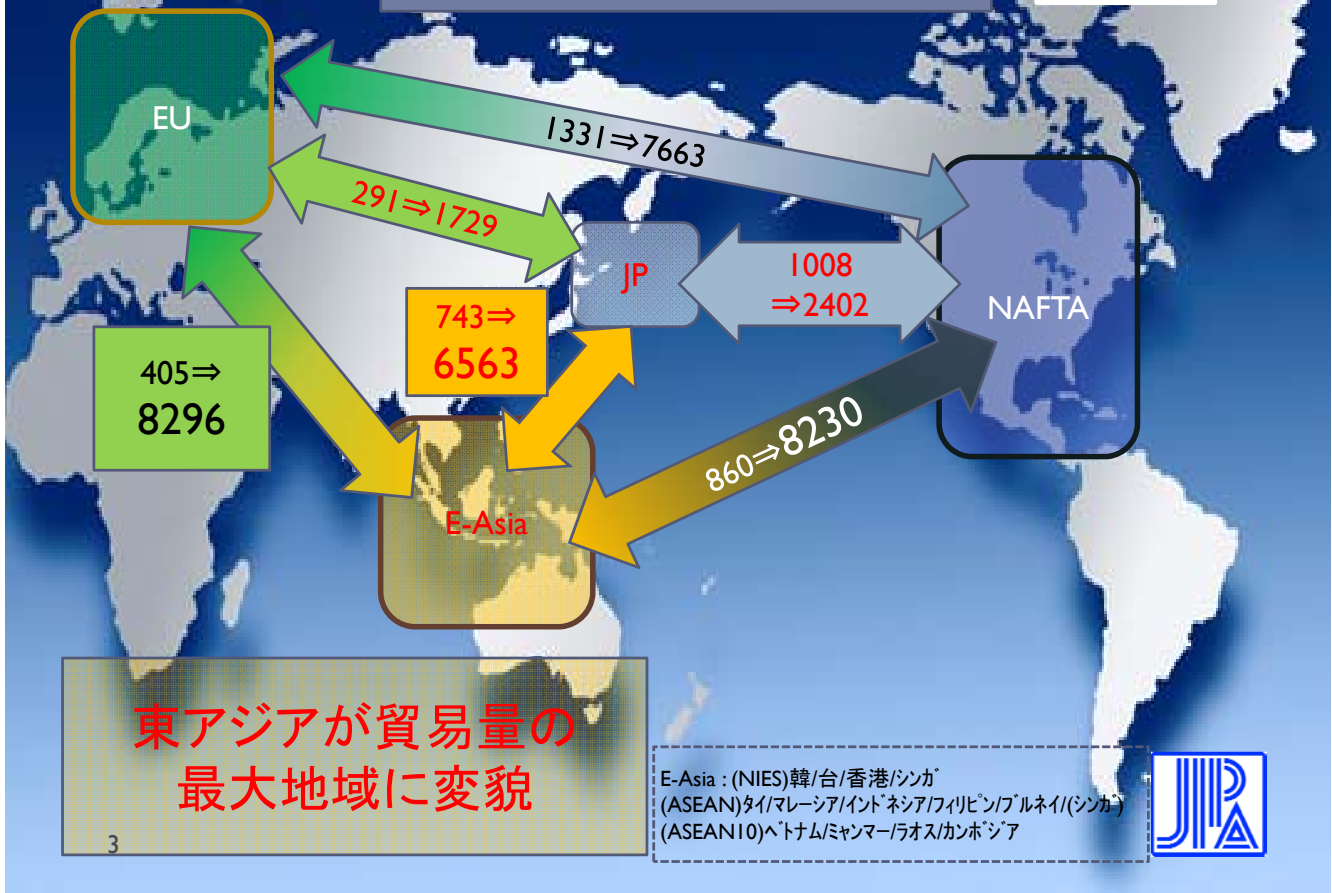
EU

1331⇒7663

291⇒1729

JP

1008
⇒2402

NAFTA

743⇒
6563

405⇒
8296

860⇒8230

E-Asia

東アジアが貿易量の
最大地域に変貌

3

E-Asia : (NIES)韓/台/香港/シンガ
(ASEAN)タイ/マレーシア/インドネシア/フィリピン/ブルネイ/(シンガ)
(ASEAN10)ベトナム/ミャンマー/ラオス/カンボジア

JPA